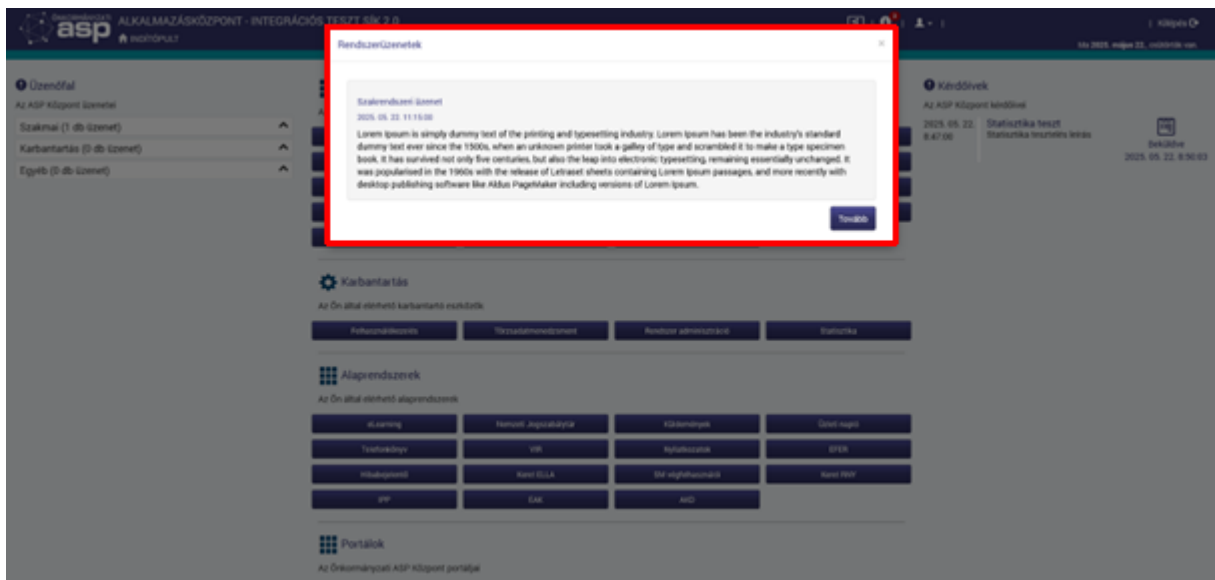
asp ALKALMAZÁSKÖZPONT - INTEGRÁCIÓS TESZT SÍK 2.0
INDÍTÓPULT

Kilépés

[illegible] 2025. május 22. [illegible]

Üzenőfal
Az ASP Központ üzenetei
Szakmai (1 db üzenet)
Karbantartás (0 db üzenet)
Egyéb (0 db üzenet)

Rendszerüzenetek

Szakrendszeri üzenet
2025. 05. 22. 11:15:00
Lorem Ipsum is simply dummy text of the printing and typesetting industry. Lorem Ipsum has been the industry's standard dummy text ever since the 1500s, when an unknown printer took a galley of type and scrambled it to make a type specimen book. It has survived not only five centuries, but also the leap into electronic typesetting, remaining essentially unchanged. It was popularised in the 1960s with the release of Letraset sheets containing Lorem Ipsum passages, and more recently with desktop publishing software like Aldus PageMaker including versions of Lorem Ipsum.

Tovább

Kérdőívek
Az ASP Központ kérdőívei
2025. 05. 22. 8:47:00
Statisztika teszt
Statisztika tesztelés leírás
Beküldve
2025. 05. 22. 8:50:03

Karbantartás
Az Ön által elérhető karbantartó eszközök
Felhasználókezelés
Törzsadatmenedzsment
Rendszer adminisztráció
Statisztika

Alaprendszerek
Az Ön által elérhető alaprendszerek
eLearning
Nemzeti Jogszabálytár
Küldemények
Ügyeleti napló
Telefonkönyv
VIR
Nyilatkozatok
EFER
Hibabejelentő
Kenri ELLA
SM végfelhasználó
Kenri INY
IPP
EAK
AKD

Portálok
Az Önkormányzati ASP Központ portáljai